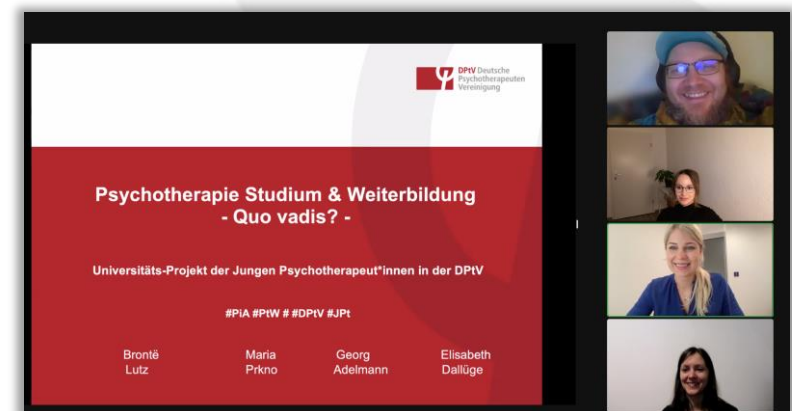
DPtV Deutsche Psychotherapeuten Vereinigung

Psychotherapie Studium & Weiterbildung
- Quo vadis? -

Universitäts-Projekt der Jungen Psychotherapeut*innen in der DPtV

#PiA #PtW # #DPtV #JPt

Brontë Lutz

Maria Prkno

Georg Adelmann

Elisabeth Dallüge